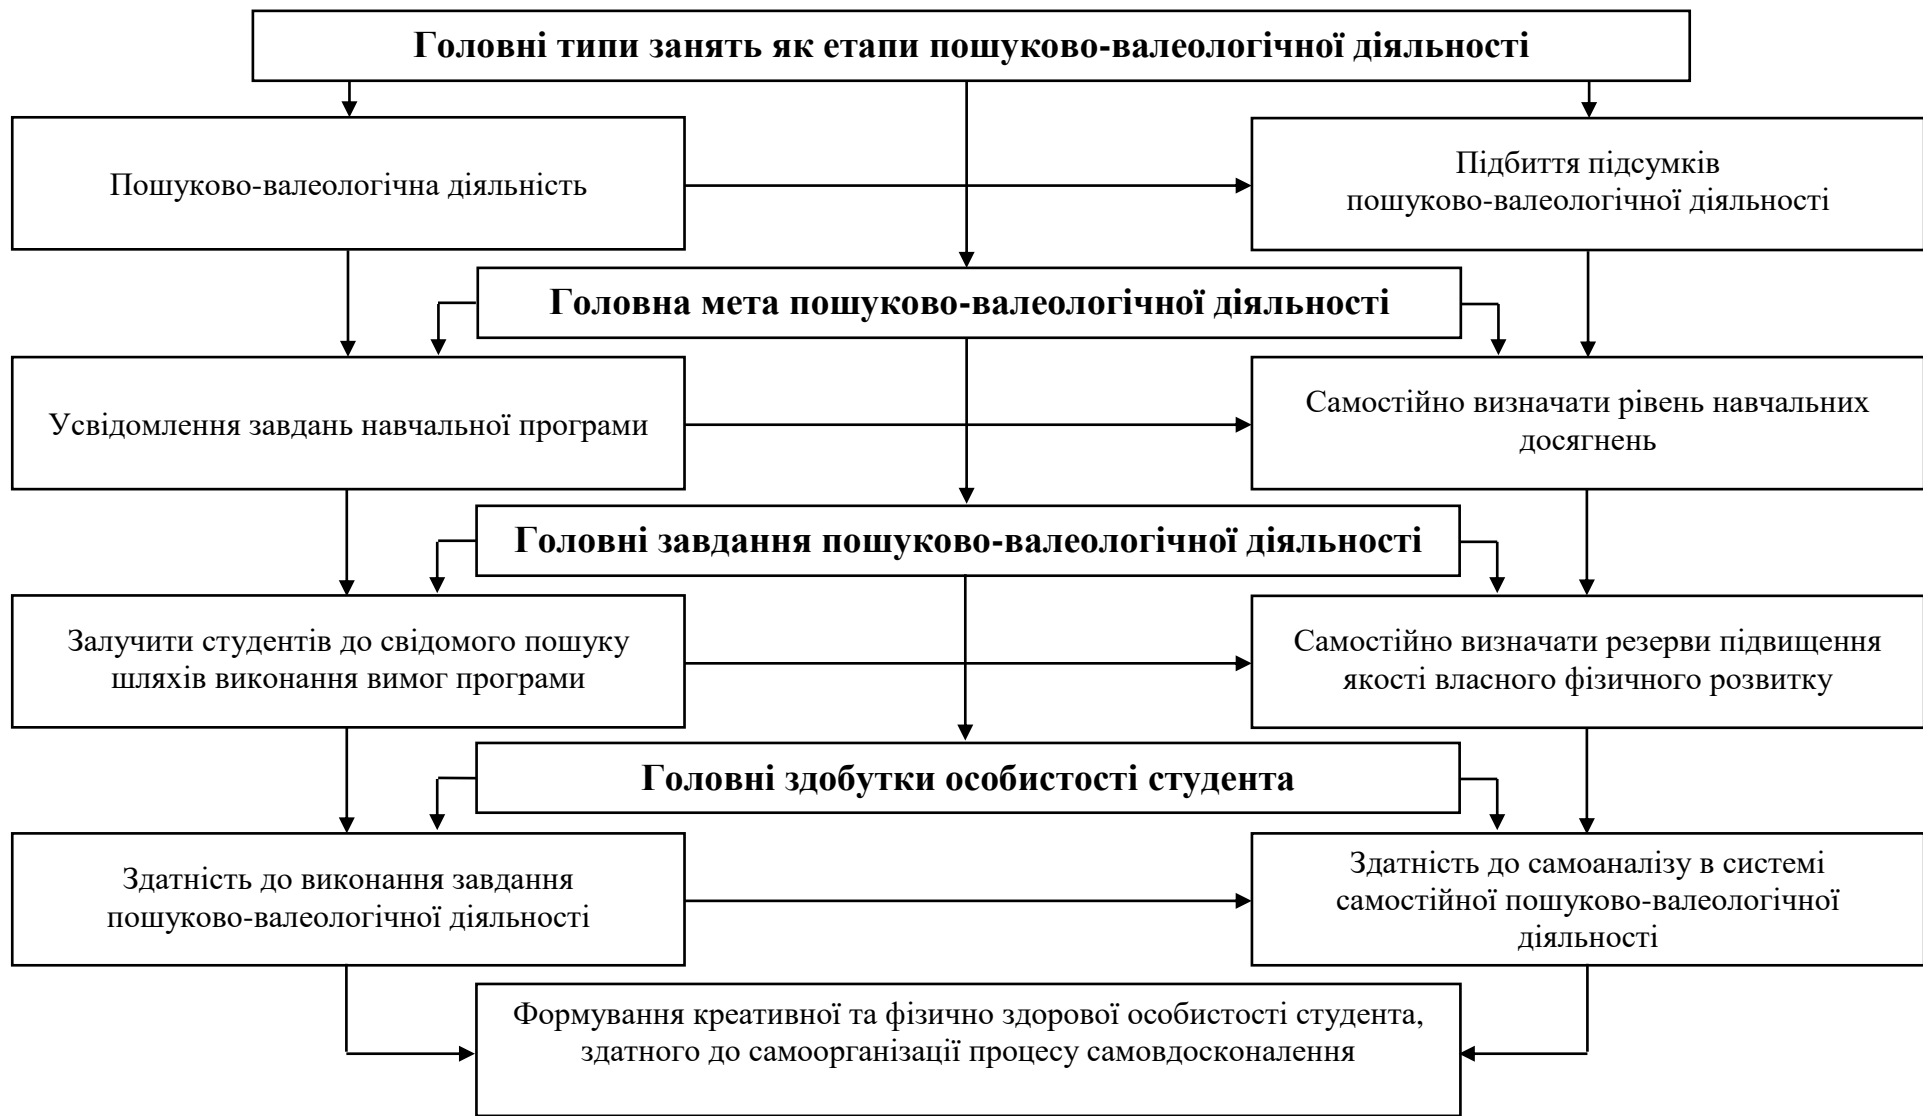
Головні типи занять як етапи пошуково-валеологічної діяльності

Пошуково-валеологічна діяльність

Підбиття підсумків пошуково-валеологічної діяльності

Головна мета пошуково-валеологічної діяльності

Усвідомлення завдань навчальної програми

Самостійно визначати рівень навчальних досягнень

Головні завдання пошуково-валеологічної діяльності

Залучити студентів до свідомого пошуку шляхів виконання вимог програми

Самостійно визначати резерви підвищення якості власного фізичного розвитку

Головні здобутки особистості студента

Здатність до виконання завдання пошуково-валеологічної діяльності

Здатність до самоаналізу в системі самостійної пошуково-валеологічної діяльності

Формування креативної та фізично здорової особистості студента, здатного до самоорганізації процесу самовдосконалення